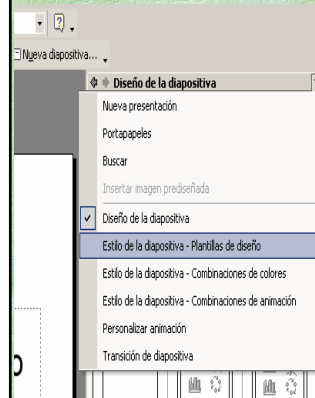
Nueva diapositiva...

Diseño de la diapositiva

Nueva presentación

Portapapeles

Buscar

Insertar imagen prediseñada

Diseño de la diapositiva

Estilo de la diapositiva - Plantillas de diseño

Estilo de la diapositiva - Combinaciones de colores

Estilo de la diapositiva - Combinaciones de animación

Personalizar animación

Transición de diapositiva